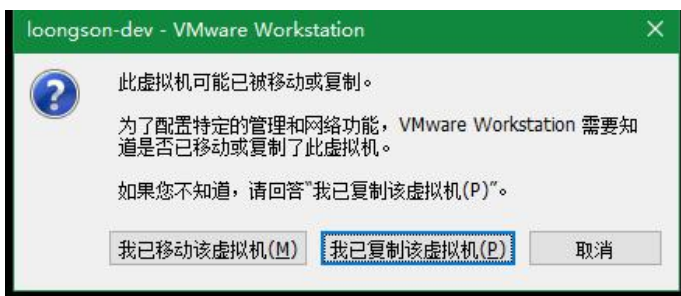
loongson-dev - VMware Workstation

×

此虚拟机可能已被移动或复制。

为了配置特定的管理和网络功能，VMware Workstation 需要知道是否已移动或复制了此虚拟机。

如果您不知道，请回答"我已复制该虚拟机(P)"。

我已移动该虚拟机(M)

我已复制该虚拟机(P)

取消